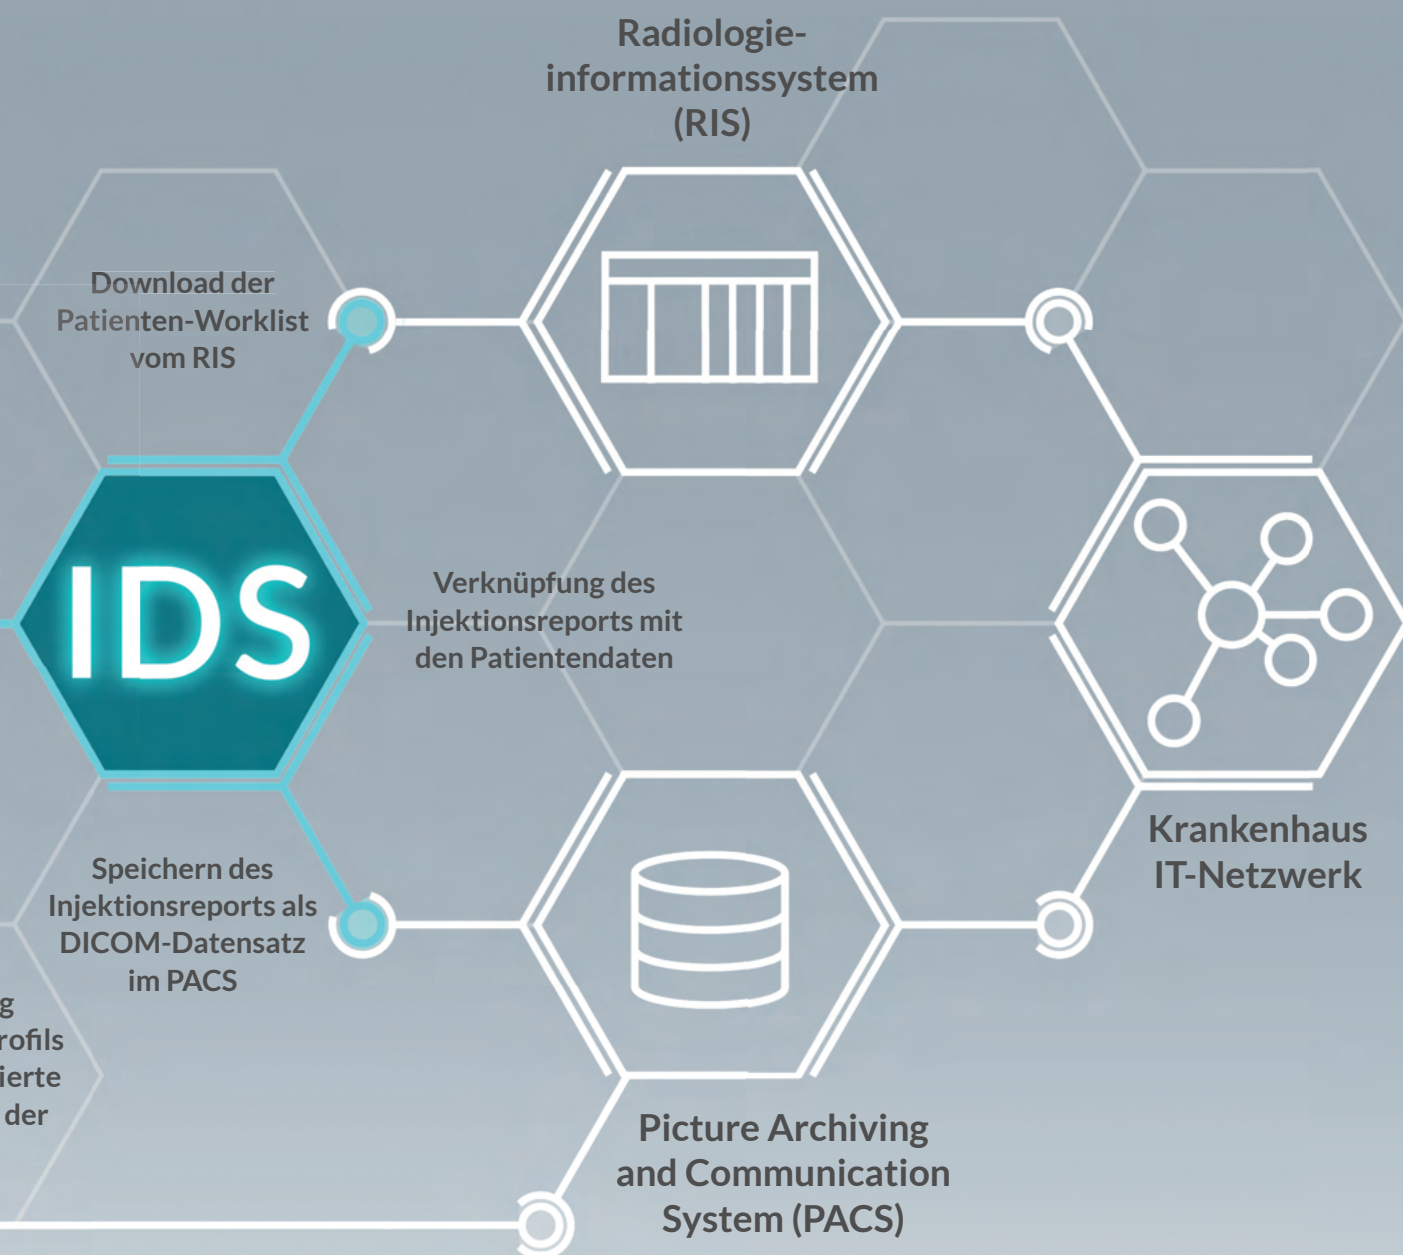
Radiologieinformationssystem (RIS)

Download der Patienten-Worklist vom RIS

IDS

Verknüpfung des Injektionsreports mit den Patientendaten

Krankenhaus IT-Netzwerk

Speichern des Injektionsreports als DICOM-Datensatz im PACS

g
rofils
ierte
der

Picture Archiving and Communication System (PACS)